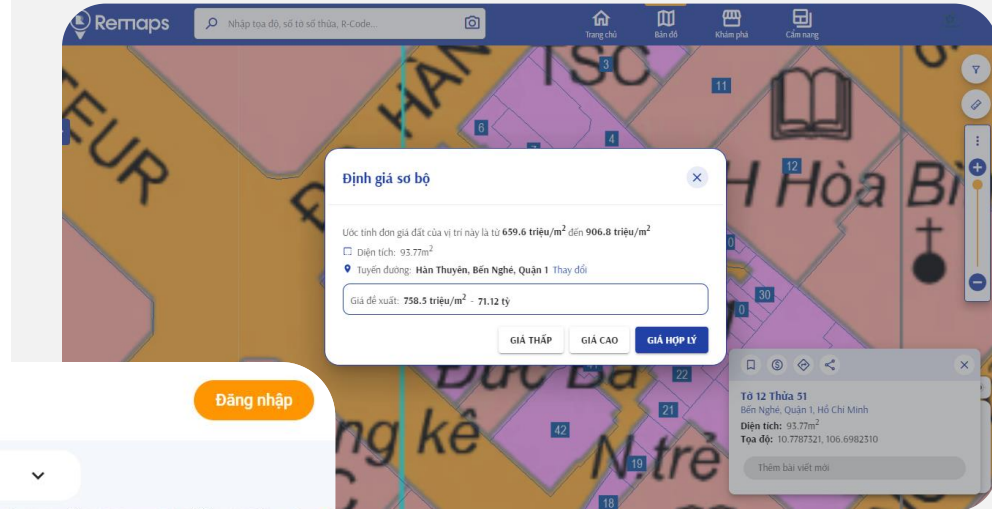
Remaps

Nhập tọa độ, số tờ số thửa, R-Code...

Trang chủ
Bản đồ
Khám phá
Cẩm nang

EUR
HÀN
TSC
H Hòa Bì
Đức Bà
ng kê
N.trẻ

3
11
6
4
12
0
30
0
22
21
42
19
18

Định giá sơ bộ

Ước tính đơn giá đất của vị trí này là từ 659.6 triệu/$m^2$ đến 906.8 triệu/$m^2$

Diện tích: 93.77$m^2$

Tuyến đường: Hàn Thuyên, Bến Nghé, Quận 1 Thay đổi

Giá đề xuất: 758.5 triệu/$m^2$ - 71.12 tỷ

GIÁ THẤP
GIÁ CAO
GIÁ HỢP LÝ

Tờ 12 Thửa 51
Bến Nghé, Quận 1, Hồ Chí Minh
Diện tích: 93.77$m^2$
Tọa độ: 10.7787321, 106.6982310
Thêm bài viết mới

Đăng nhập